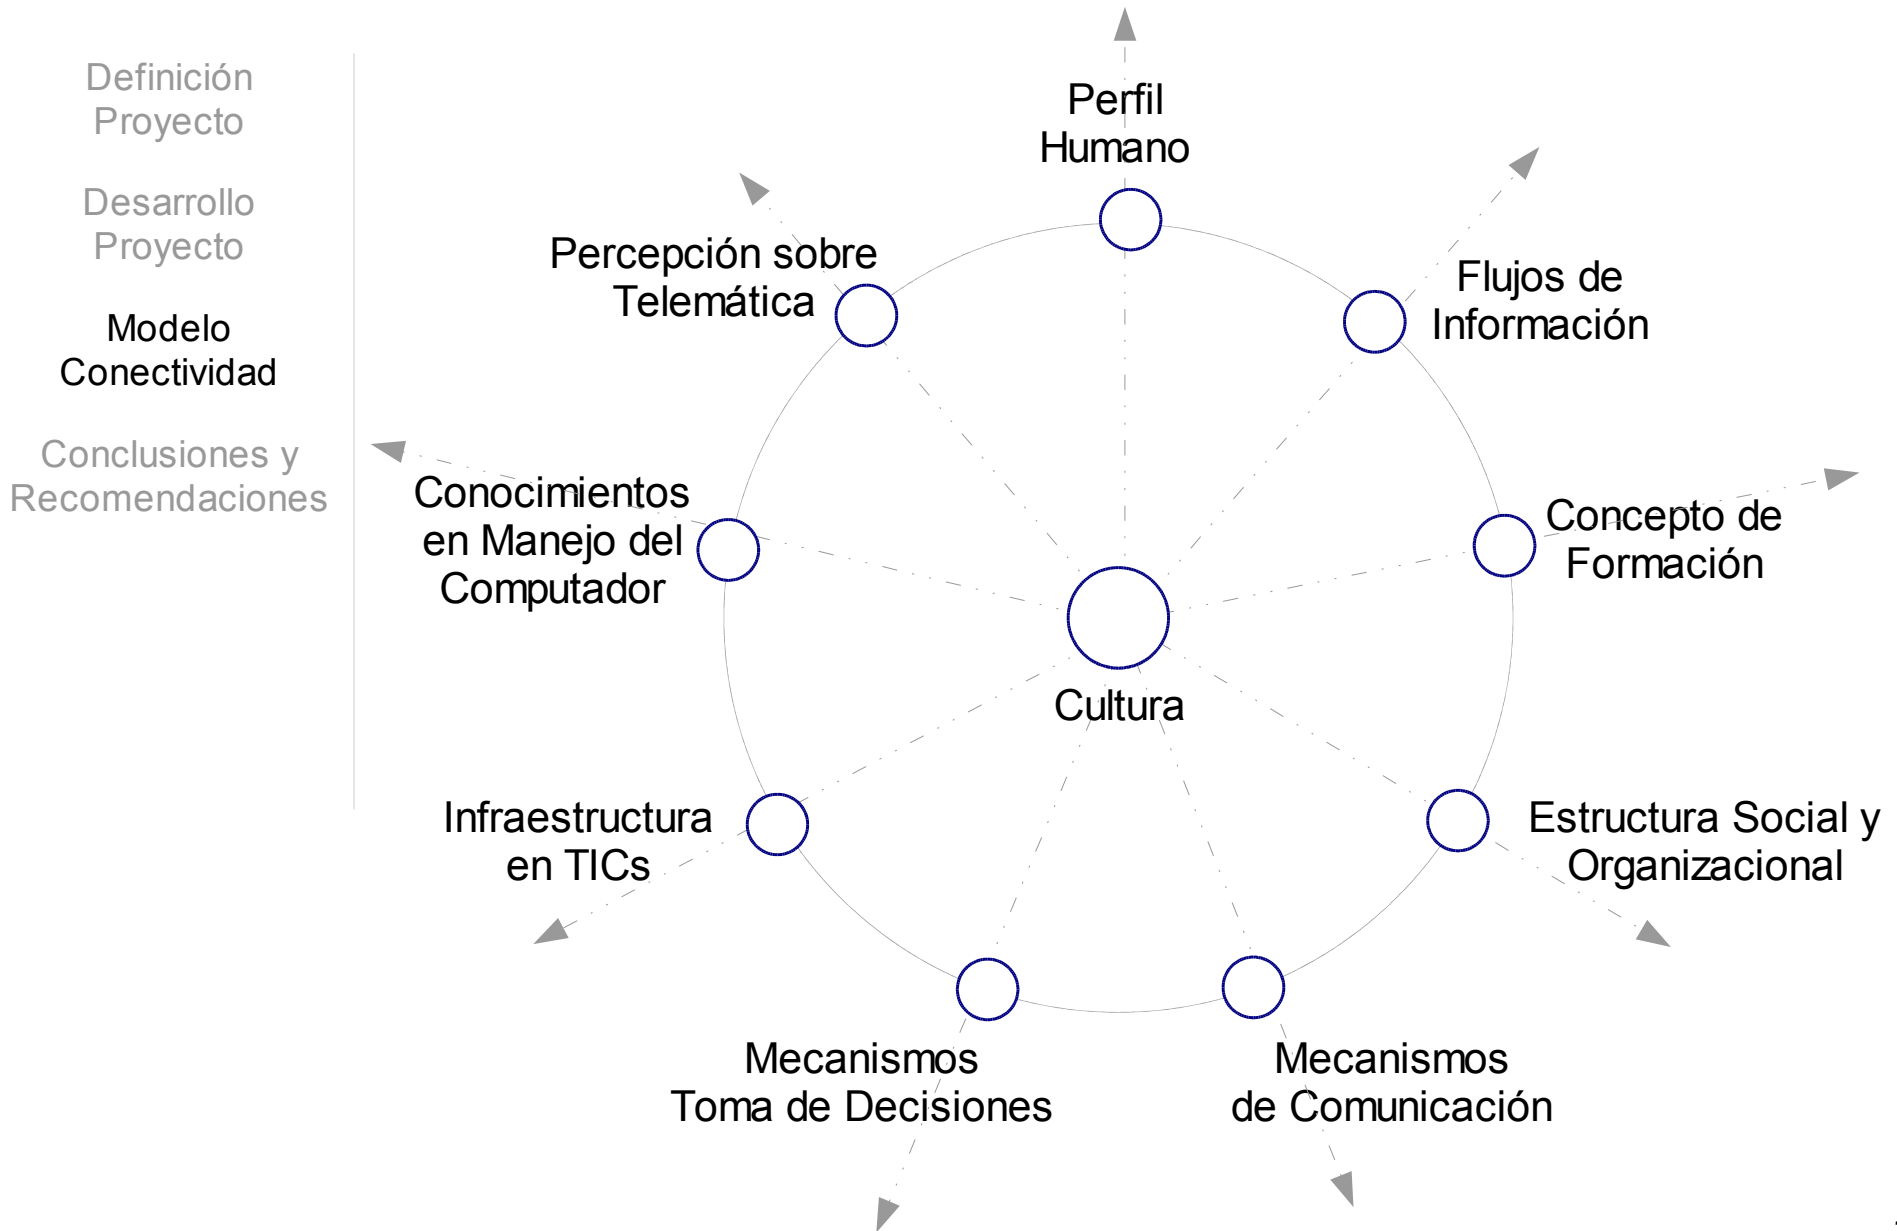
Definición Proyecto

Desarrollo Proyecto

Modelo Conectividad

Conclusiones y Recomendaciones

Perfil Humano

Percepción sobre Telemática

Flujos de Información

Conocimientos en Manejo del Computador

Concepto de Formación

Cultura

Infraestructura en TICs

Estructura Social y Organizacional

Mecanismos Toma de Decisiones

Mecanismos de Comunicación